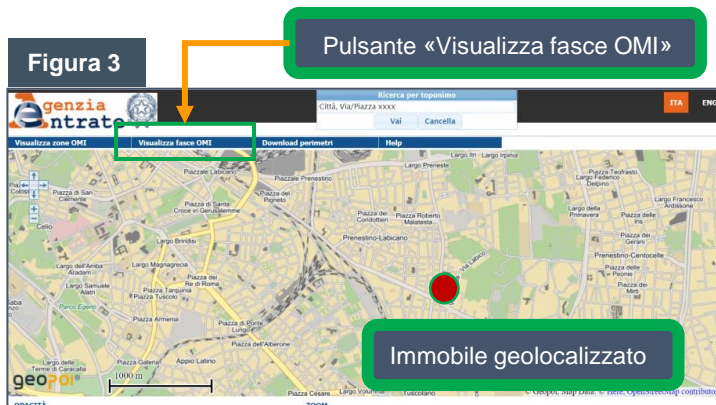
Figura 3

Pulsante «Visualizza fasce OMI»

Agenzia Entrate

Ricerca per toponimo
Città, Via/Piazza xxxx
Vai
Cancella

ITA
ENG

Visualizza zone OMI
Visualizza fasce OMI
Download perimetri
Help

Largo Irpinia
Largo Preneste
Piazza Teofrasto
Largo Federico Delpino
Piazza di Porta Maggiore
Piazza di San Clemente
Largo Labicano
Piazzale Prenestino
Piazzale del Pigneto
Piazza di Santa Croce in Gerusalemme
Largo della Primavera
Piazza delle Iris
Largo Francesco Ardissone
Piazza dei Condottieri
Piazza Roberto Malatesta
Prenestino-Labicano
Piazza dei Gerani
Prenestino-Centocelle
Largo Brindisi
Piazza delle Camelie
Largo dell'Amba Aradam
Largo Magnagrecia
Piazza dei Re di Roma
Largo Samuele Alatri
Piazza Tarquinia
Piazza Tuscolo
Parco Egerio
Piazza Armenia
Piazza di Ponte Lungo
Piazza dell'Alberone
Largo delle Terme di Caracalla
Piazza Galeria
Appio Latino
Piazza Cesare
Via Labico
Celio

Immobile geolocalizzato

geopoi
1000 m
© Geopoi, Map Data: © Here, OpenStreetMap contributors
OPACITÀ
ZOOM